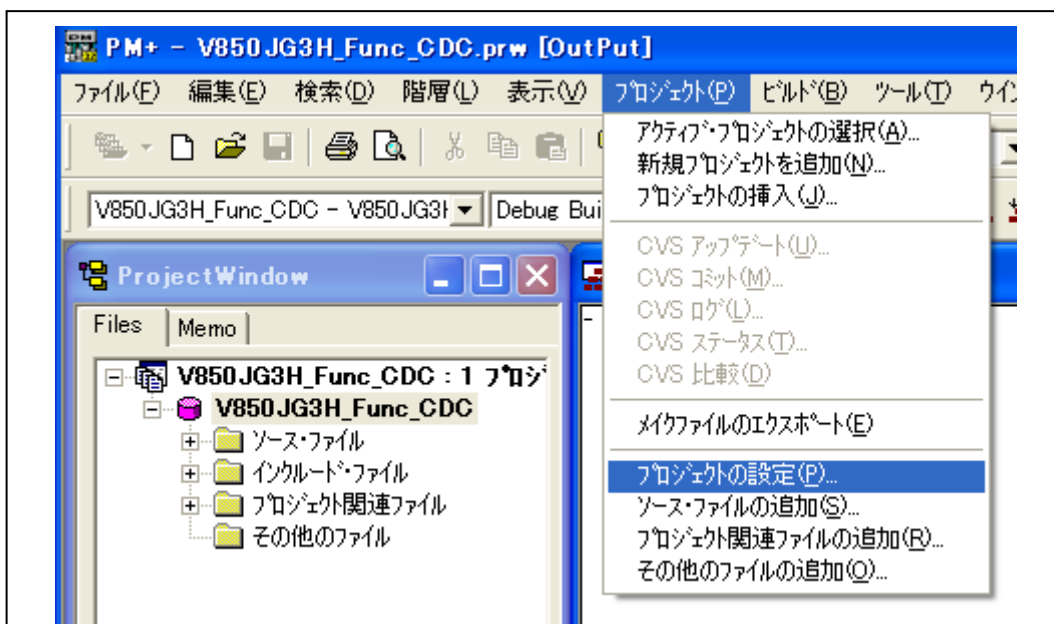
PM+ - V850JG3H_Func_CDC.prw [OutPut]

ファイル(F) 編集(E) 検索(D) 階層(L) 表示(V) プロジェクト(P) ビルド(B) ツール(T) ウイン

V850JG3H_Func_CDC - V850JG3I Debug Bui

ProjectWindow

Files Memo

V850JG3H_Func_CDC : 1 プロジ
V850JG3H_Func_CDC
ソース・ファイル
インクルード・ファイル
プロジェクト関連ファイル
その他のファイル

アクティブ・プロジェクトの選択(A)...
新規プロジェクトを追加(N)...
プロジェクトの挿入(J)...
CVS アップデート(U)...
CVS コミット(M)...
CVS ログ(L)...
CVS ステータス(T)...
CVS 比較(D)
メイクファイルのエクスポート(E)
プロジェクトの設定(P)...
ソース・ファイルの追加(S)...
プロジェクト関連ファイルの追加(R)...
その他のファイルの追加(O)...